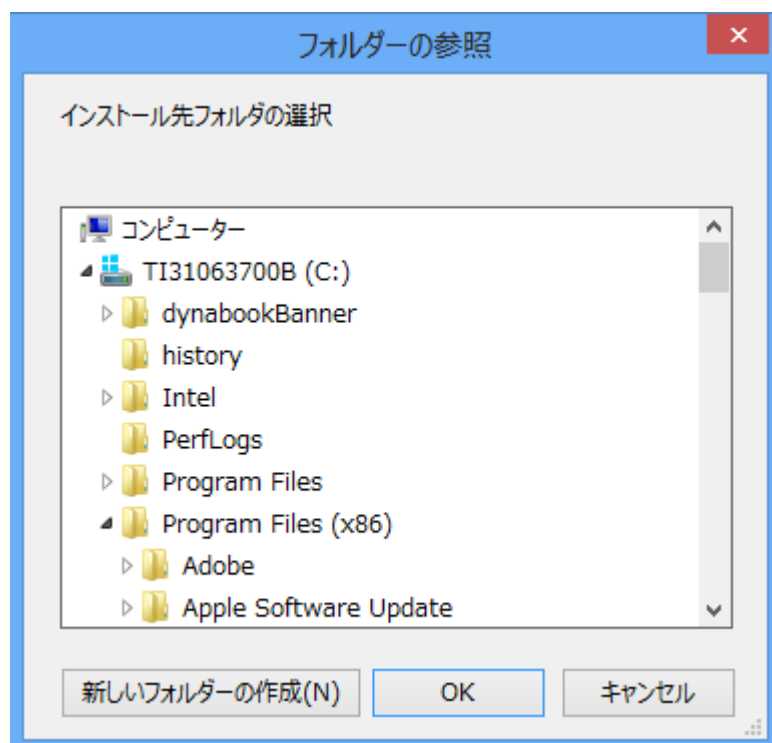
フォルダーの参照

インストール先フォルダの選択

コンピューター
TI31063700B (C:)
dynabookBanner
history
Intel
PerfLogs
Program Files
Program Files (x86)
Adobe
Apple Software Update

新しいフォルダーの作成(N)
OK
キャンセル